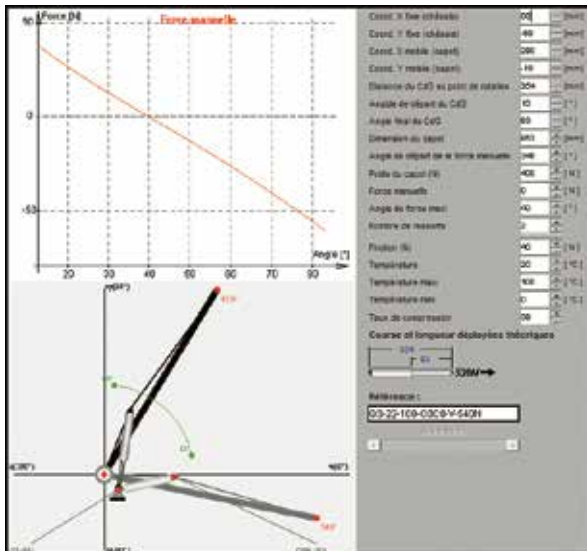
Force [N]

Force manuelle

50

0

-50

Angle [°]

20

30

40

50

60

70

80

90

Coord. X fixe (châssis) | 0 | [mm]
Coord. Y fixe (châssis) | -89 | [mm]
Coord. X mobile (capot) | 286 | [mm]
Coord. Y mobile (capot) | -16 | [mm]
Distance du CdG au point de rotation | 304 | [mm]
Angle de départ du CdG | 10 | [°]
Angle final du CdG | 80 | [°]
Dimension du capot | 683 | [mm]
Angle de départ de la force manuelle | 348 | [°]
Poids du capot (N) | 406 | [N]
Force manuelle | 0 | [N]
Angle de force maxi | 40 | [°]
Nombre de ressorts | 2 |
Friction (N) | 40 | [N]
Température | 20 | [°C]
Température maxi | 100 | [°C]
Température mini | 0 | [°C]
Taux de compression | 38 | [-]

Course et longueur déployées théoriques

328

80

328N

Référence :

GS-22-100-03C0-V-540N

90(0°)

0(90°)

180(90°)

0

40°

30°

60°

540